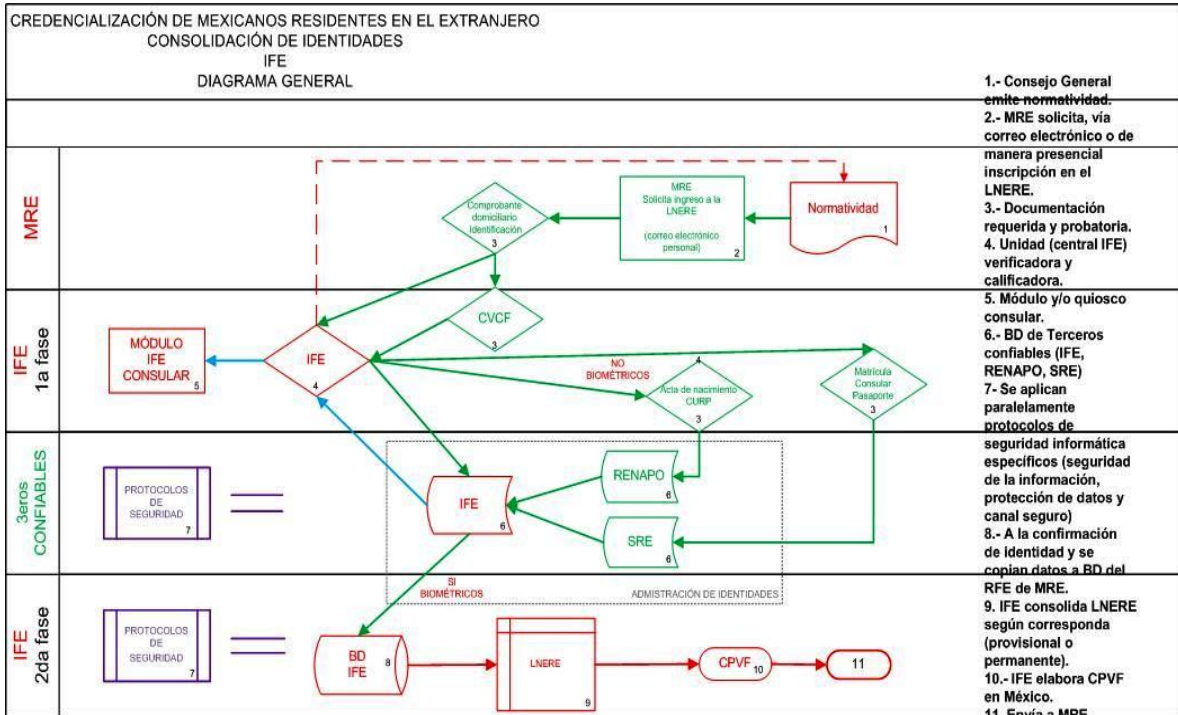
CREDENCIALIZACIÓN DE MEXICANOS RESIDENTES EN EL EXTRANJERO
CONSOLIDACIÓN DE IDENTIDADES
IFE
DIAGRAMA GENERAL

MRE

IFE
1a fase

3eros
CONFIABLES

IFE
2da fase

Normatividad 1

MRE
Solicita ingreso a la LNERE
(correo electrónico personal) 2

Comprobante domiciliario Identificación 3

CVCF 3

MÓDULO IFE CONSULAR 5

IFE 4

NO BIOMÉTRICOS

4

Acta de nacimiento CURP 3

Matrícula Consular Pasaporte 3

PROTOCOLOS DE SEGURIDAD 7

IFE 6

RENAPO 6

SRE 6

SI BIOMÉTRICOS

ADMISTRACIÓN DE IDENTIDADES

PROTOCOLOS DE SEGURIDAD 7

BD IFE 8

LNERE 9

CPVF 10

11

1.- Consejo General emite normatividad.
2.- MRE solicita, vía correo electrónico o de manera presencial inscripción en el LNERE.
3.- Documentación requerida y probatoria.
4. Unidad (central IFE) verificadora y calificadora.
5. Módulo y/o quiosco consular.
6.- BD de Terceros confiables (IFE, RENAPO, SRE)
7- Se aplican paralelamente protocolos de seguridad informática específicos (seguridad de la información, protección de datos y canal seguro)
8.- A la confirmación de identidad y se copian datos a BD del RFE de MRE.
9. IFE consolida LNERE según corresponda (provisional o permanente).
10.- IFE elabora CPVF en México.
11. Envía a MRE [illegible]